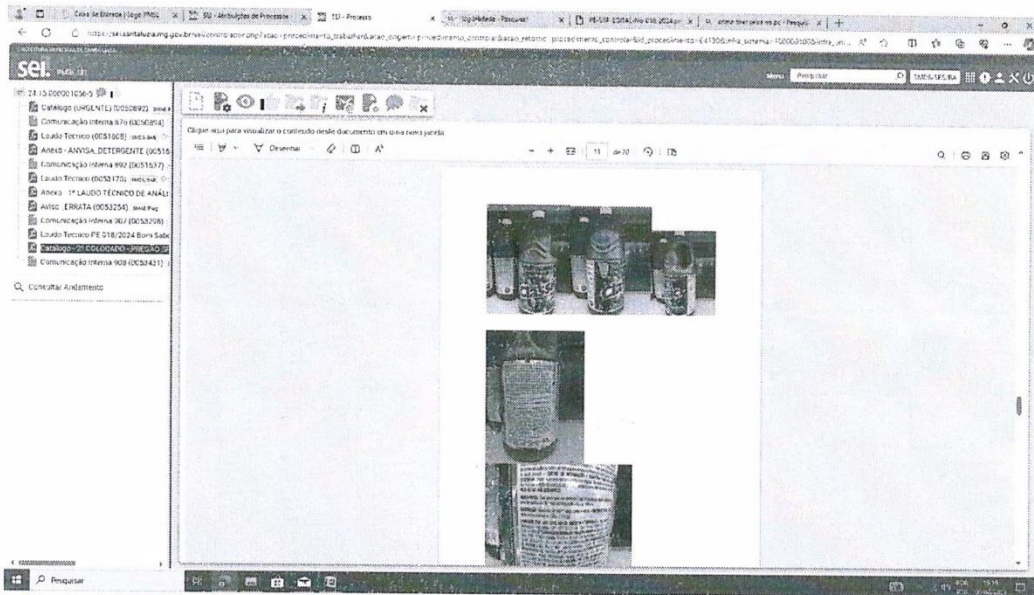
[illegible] | SEI - Atribuições de Processo | SEI - Processo | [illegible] - Pesquisar | PE-S18 EDITAL-N° 018.2024.pdf | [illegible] - Pesquisar

https://sei.santaluzia.mg.gov.br/sei/controlador.php?acao=procedimento_trabalhar&acao_origem=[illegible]

sei.

Menu Pesquisar

24.15.000001056-5

Catalogo (URGENTE) (0050892)
Comunicação Interna 870 (0050814)
Laudo Tecnico (0051069)
Anexo - ANVISA_DETERGENTE (00516
Comunicação Interna 892 (0051537)
Laudo Tecnico (0053170)
Anexo - 1º LAUDO TÉCNICO DE ANÁLI
Aviso - ERRATA (0053254)
Comunicação Interna 907 (0053208)
Laudo Tecnico PE 018/2024 Bora Sabe
Catalogo - 2º COLOCADO - PREGÃO (S
Comunicação Interna 908 (0053431)

Consultar Andamento

Clique aqui para visualizar o conteúdo deste documento em uma nova janela

Desenhar

11 de 20

Pesquisar